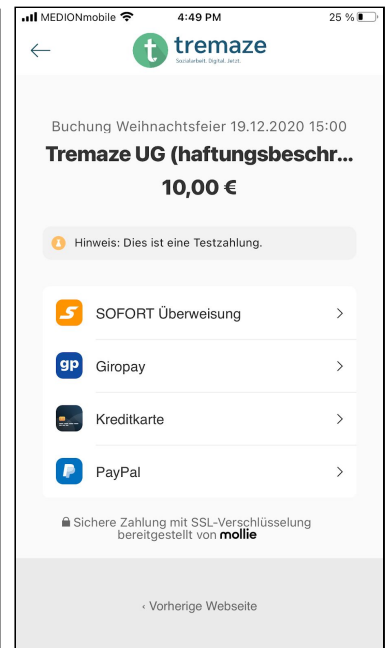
MEDIONmobile 4:49 PM 25 %

tremaze
Sozialarbeit. Digital. Jetzt.

Buchung Weihnachtsfeier 19.12.2020 15:00
Tremaze UG (haftungsbeschr...
10,00 €

Hinweis: Dies ist eine Testzahlung.

SOFORT Überweisung

gp Giropay

Kreditkarte

PayPal

Sichere Zahlung mit SSL-Verschlüsselung bereitgestellt von mollie

‹ Vorherige Webseite